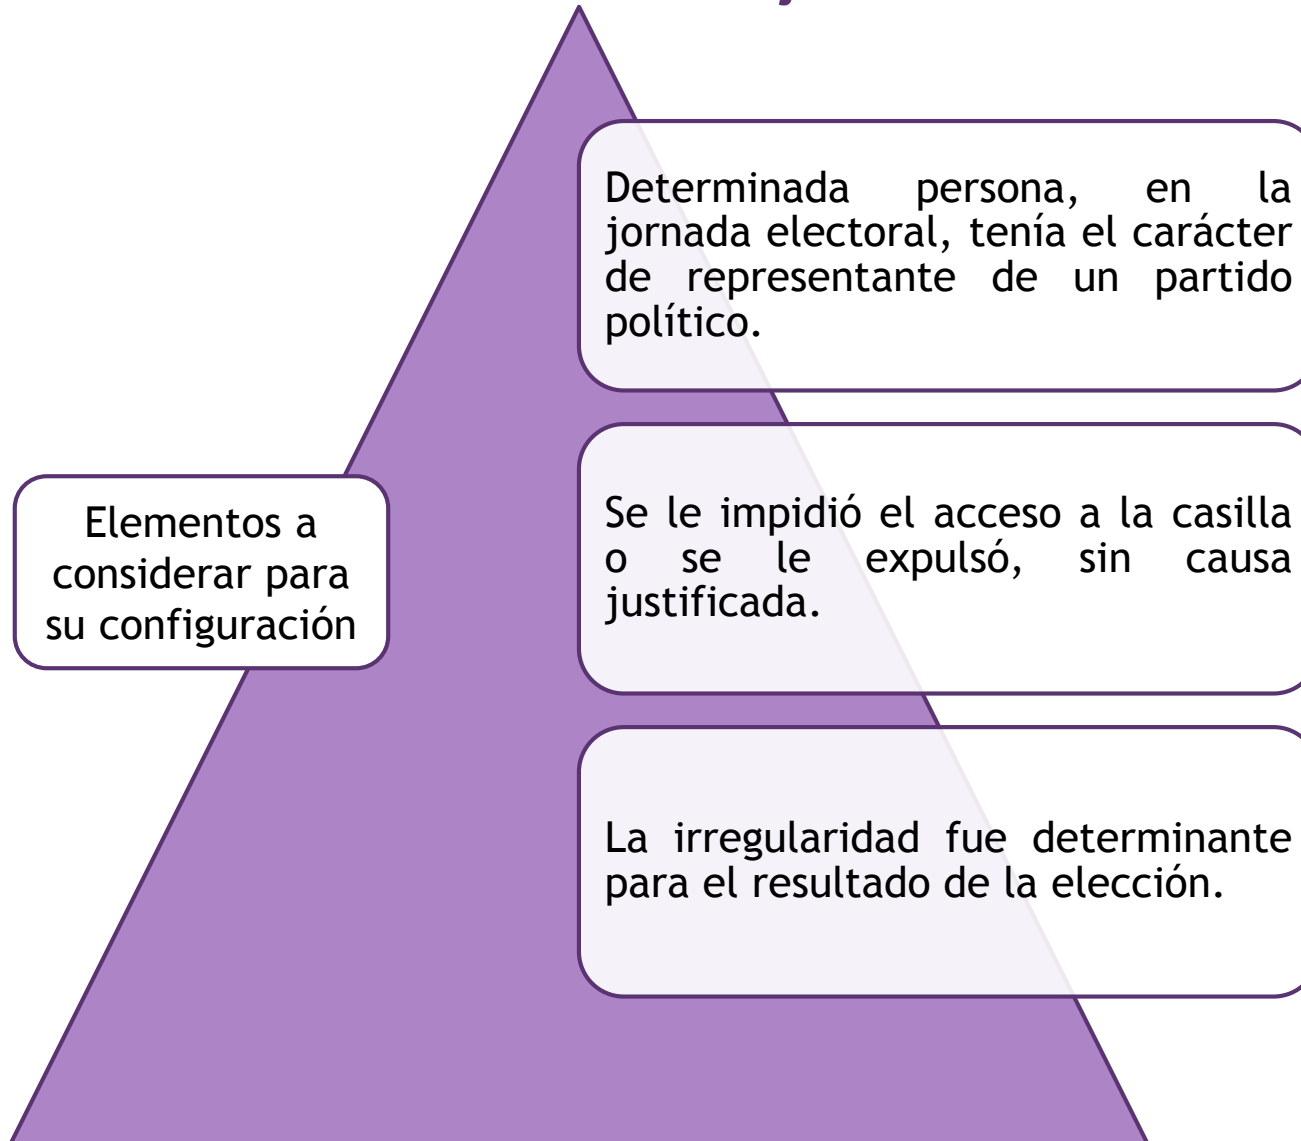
Elementos a considerar para su configuración

Determinada persona, en la jornada electoral, tenía el carácter de representante de un partido político.

Se le impidió el acceso a la casilla o se le expulsó, sin causa justificada.

La irregularidad fue determinante para el resultado de la elección.